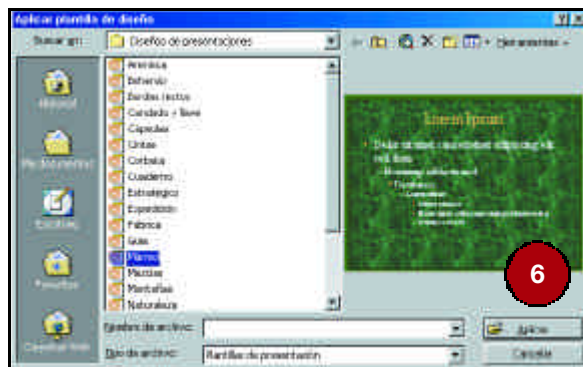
Aplicar plantilla de diseño

Buscar en: Diseños de presentaciones

Herramientas

Historial

Mis documentos

Escritorio

Favoritos

Carpetas Web

Artesanía
Bahamas
Bordes rectos
Candado y llave
Cápsulas
Cintas
Corbata
Cuaderno
Estratégico
Expedición
Fábrica
Guía
Mármol
Mazinas
Montañas
Naturaleza

Lorem Ipsum

Dolor sit amet, consectetuer adipiscing elit, sed diam
Nonummy nibh euismod
Tincidunt ut
Laoreet dolore
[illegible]
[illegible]
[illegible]

6

Nombre de archivo:

Tipo de archivo: Plantillas de presentación

Aplicar

Cancelar